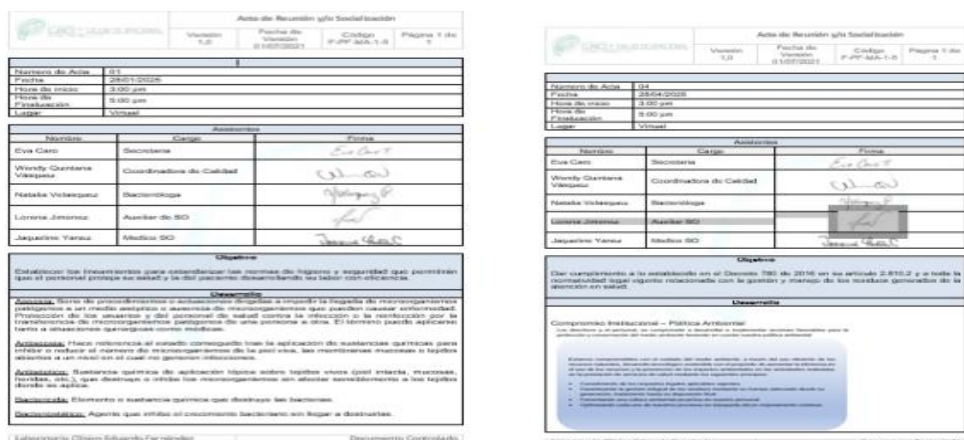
Acta de Reunión y/o Socialización

| Versión 1,0 | Fecha de Versión 01/07/2021 | Código F-PF-MA-1-5 | Página 1 de 1 |
|---|---|---|---|

| Número de Acta | 01 |
|---|---|
| Fecha | 28/01/2025 |
| Hora de inicio | 3:00 pm |
| Hora de Finalización | 5:00 pm |
| Lugar | Virtual |

Asistentes

| Nombre | Cargo | Firma |
|---|---|---|
| Eva Caro | Secretaria | Eva Caro T |
| Wendy Quintana Vásquez | Coordinadora de Calidad | |
| Natalia Velásquez | Bacterióloga | |
| Lorena Jimenez | Auxiliar de SO | |
| Jaqueline Yanez | Medico SO | |

Objetivo

Establecer los lineamientos para estandarizar las normas de higiene y seguridad que permitan que el personal proteja su salud y la del paciente desarrollando su labor con eficiencia.

Desarrollo

Asepsia: Serie de procedimientos o actuaciones dirigidas a impedir la llegada de microorganismos patógenos a un medio aséptico o ausencia de microorganismos que pueden causar enfermedad. Protección de los usuarios y del personal de salud contra la infección o la reinfección por la transferencia de microorganismos patógenos de una persona a otra. El término puede aplicarse tanto a situaciones quirúrgicas como médicas.

Antisepsia: Hace referencia al estado conseguido tras la aplicación de sustancias químicas para inhibir o reducir el número de microorganismos de la piel viva, las membranas mucosas o tejidos abiertos a un nivel en el cual no generen infecciones.

Antiséptico: Sustancia química de aplicación tópica sobre tejidos vivos (piel intacta, mucosas, heridas, etc.), que destruye o inhibe los microorganismos sin afectar sensiblemente a los tejidos donde se aplica.

Bactericida: Elemento o sustancia química que destruye las bacterias.

Bacteriostático: Agente que inhibe el crecimiento bacteriano sin llegar a destruirlas.

Laboratorio Clínico Eduardo Fernández

Documento Controlado

Acta de Reunión y/o Socialización

| Versión 1,0 | Fecha de Versión 01/07/2021 | Código F-PF-MA-1-5 | Página 1 de 1 |
|---|---|---|---|

| Número de Acta | 04 |
|---|---|
| Fecha | 25/04/2025 |
| Hora de inicio | 3:00 pm |
| Hora de Finalización | 5:00 pm |
| Lugar | Virtual |

Asistentes

| Nombre | Cargo | Firma |
|---|---|---|
| Eva Caro | Secretaria | Eva Caro T |
| Wendy Quintana Vásquez | Coordinadora de Calidad | |
| Natalia Velásquez | Bacterióloga | |
| Lorena Jimenez | Auxiliar SO | |
| Jaqueline Yanez | Medico SO | |

Objetivo

Dar cumplimiento a lo establecido en el Decreto 780 de 2016 en su artículo 2.8.10.2 y a toda la normatividad legal vigente relacionada con la gestión y manejo de los residuos generados de la atención en salud.

Desarrollo

Compromiso Institucional – Política Ambiental

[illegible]

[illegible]